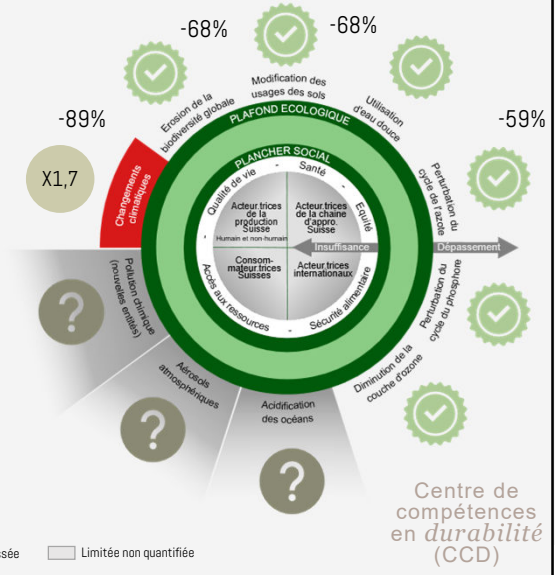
-68%

-68%

-89%

-59%

Modification des usages des sols

Erosion de la biodiversité globale

Utilisation d'eau douce

PLAFOND ECOLOGIQUE

X1,7

Changements climatiques

PLANCHER SOCIAL

Qualité de vie

Santé

Equité

Perturbation du cycle de l'azote

Acteur.trices de la production Suisse

Humain et non-humain

Acteur.trices de la chaine d'appro. Suisse

Insuffisance

Dépassement

Consom-mateur.trices Suisses

Acteur.trices internationaux

Pollution chimique (nouvelles entités)

Accès aux ressources

Sécurité alimentaire

Perturbation du cycle du phosphore

?

Diminution de la couche d'ozone

Aérosols atmosphériques

?

Acidification des océans

?

Centre de compétences en durabilité (CCD)

sée

Limitée non quantifiée